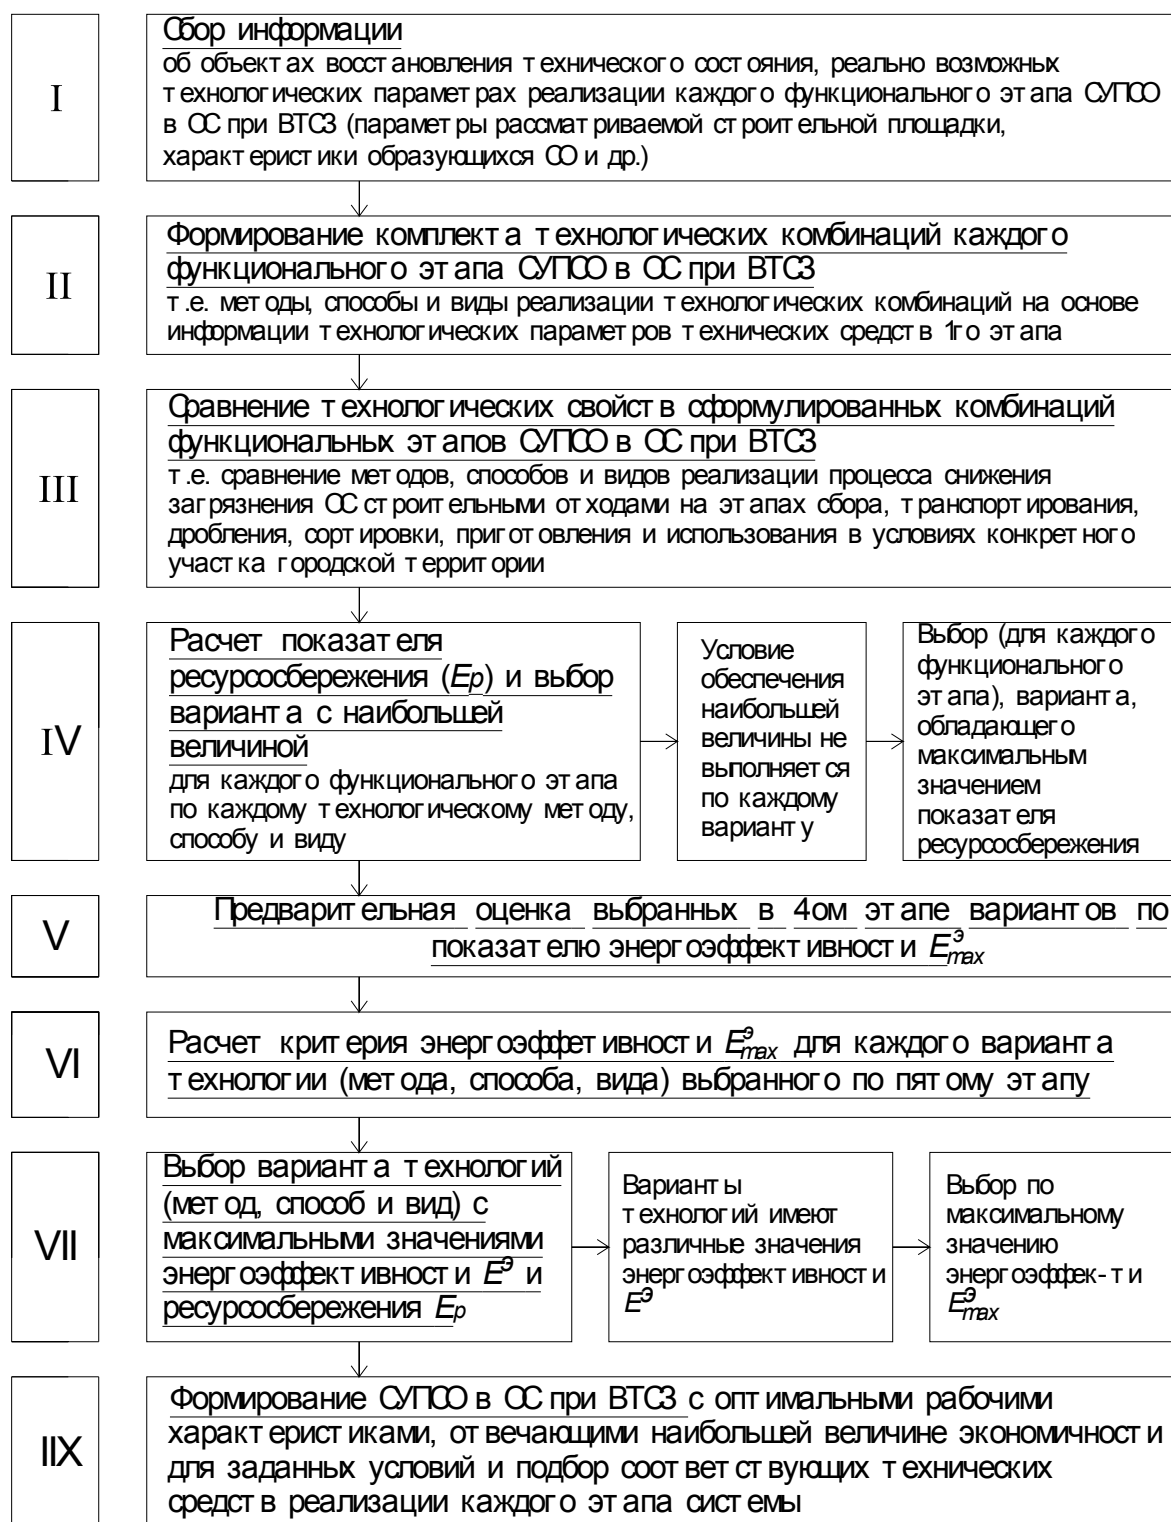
I

Сбор информации
об объектах восстановления технического состояния, реально возможных технологических параметрах реализации каждого функционального этапа СУПСО в ОС при ВТСЗ (параметры рассматриваемой строительной площадки, характеристики образующихся СО и др.)

II

Формирование комплекта технологических комбинаций каждого функционального этапа СУПСО в ОС при ВТСЗ
т.е. методы, способы и виды реализации технологических комбинаций на основе информации технологических параметров технических средств 1го этапа

III

Сравнение технологических свойств сформулированных комбинаций функциональных этапов СУПСО в ОС при ВТСЗ
т.е. сравнение методов, способов и видов реализации процесса снижения загрязнения ОС строительными отходами на этапах сбора, транспортирования, дробления, сортировки, приготовления и использования в условиях конкретного участка городской территории

IV

Расчет показателя ресурсосбережения ($E_p$) и выбор варианта с наибольшей величиной
для каждого функционального этапа по каждому технологическому методу, способу и виду

Условие обеспечения наибольшей величины не выполняется по каждому варианту

Выбор (для каждого функционального этапа), варианта, обладающего максимальным значением показателя ресурсосбережения

V

Предварительная оценка выбранных в 4ом этапе вариантов по показателю энергоэффективности $E^э_{max}$

VI

Расчет критерия энергоэффетивности $E^э_{max}$ для каждого варианта технологии (метода, способа, вида) выбранного по пятому этапу

VII

Выбор варианта технологий (метод, способ и вид) с максимальными значениями энергоэффективности $E^э$ и ресурсосбережения $E_p$

Варианты технологий имеют различные значения энергоэффективности $E^э$

Выбор по максимальному значению энергоэффек-ти $E^э_{max}$

IIX

Формирование СУПСО в ОС при ВТСЗ с оптимальными рабочими характеристиками, отвечающими наибольшей величине экономичности для заданных условий и подбор соответствующих технических средств реализации каждого этапа системы